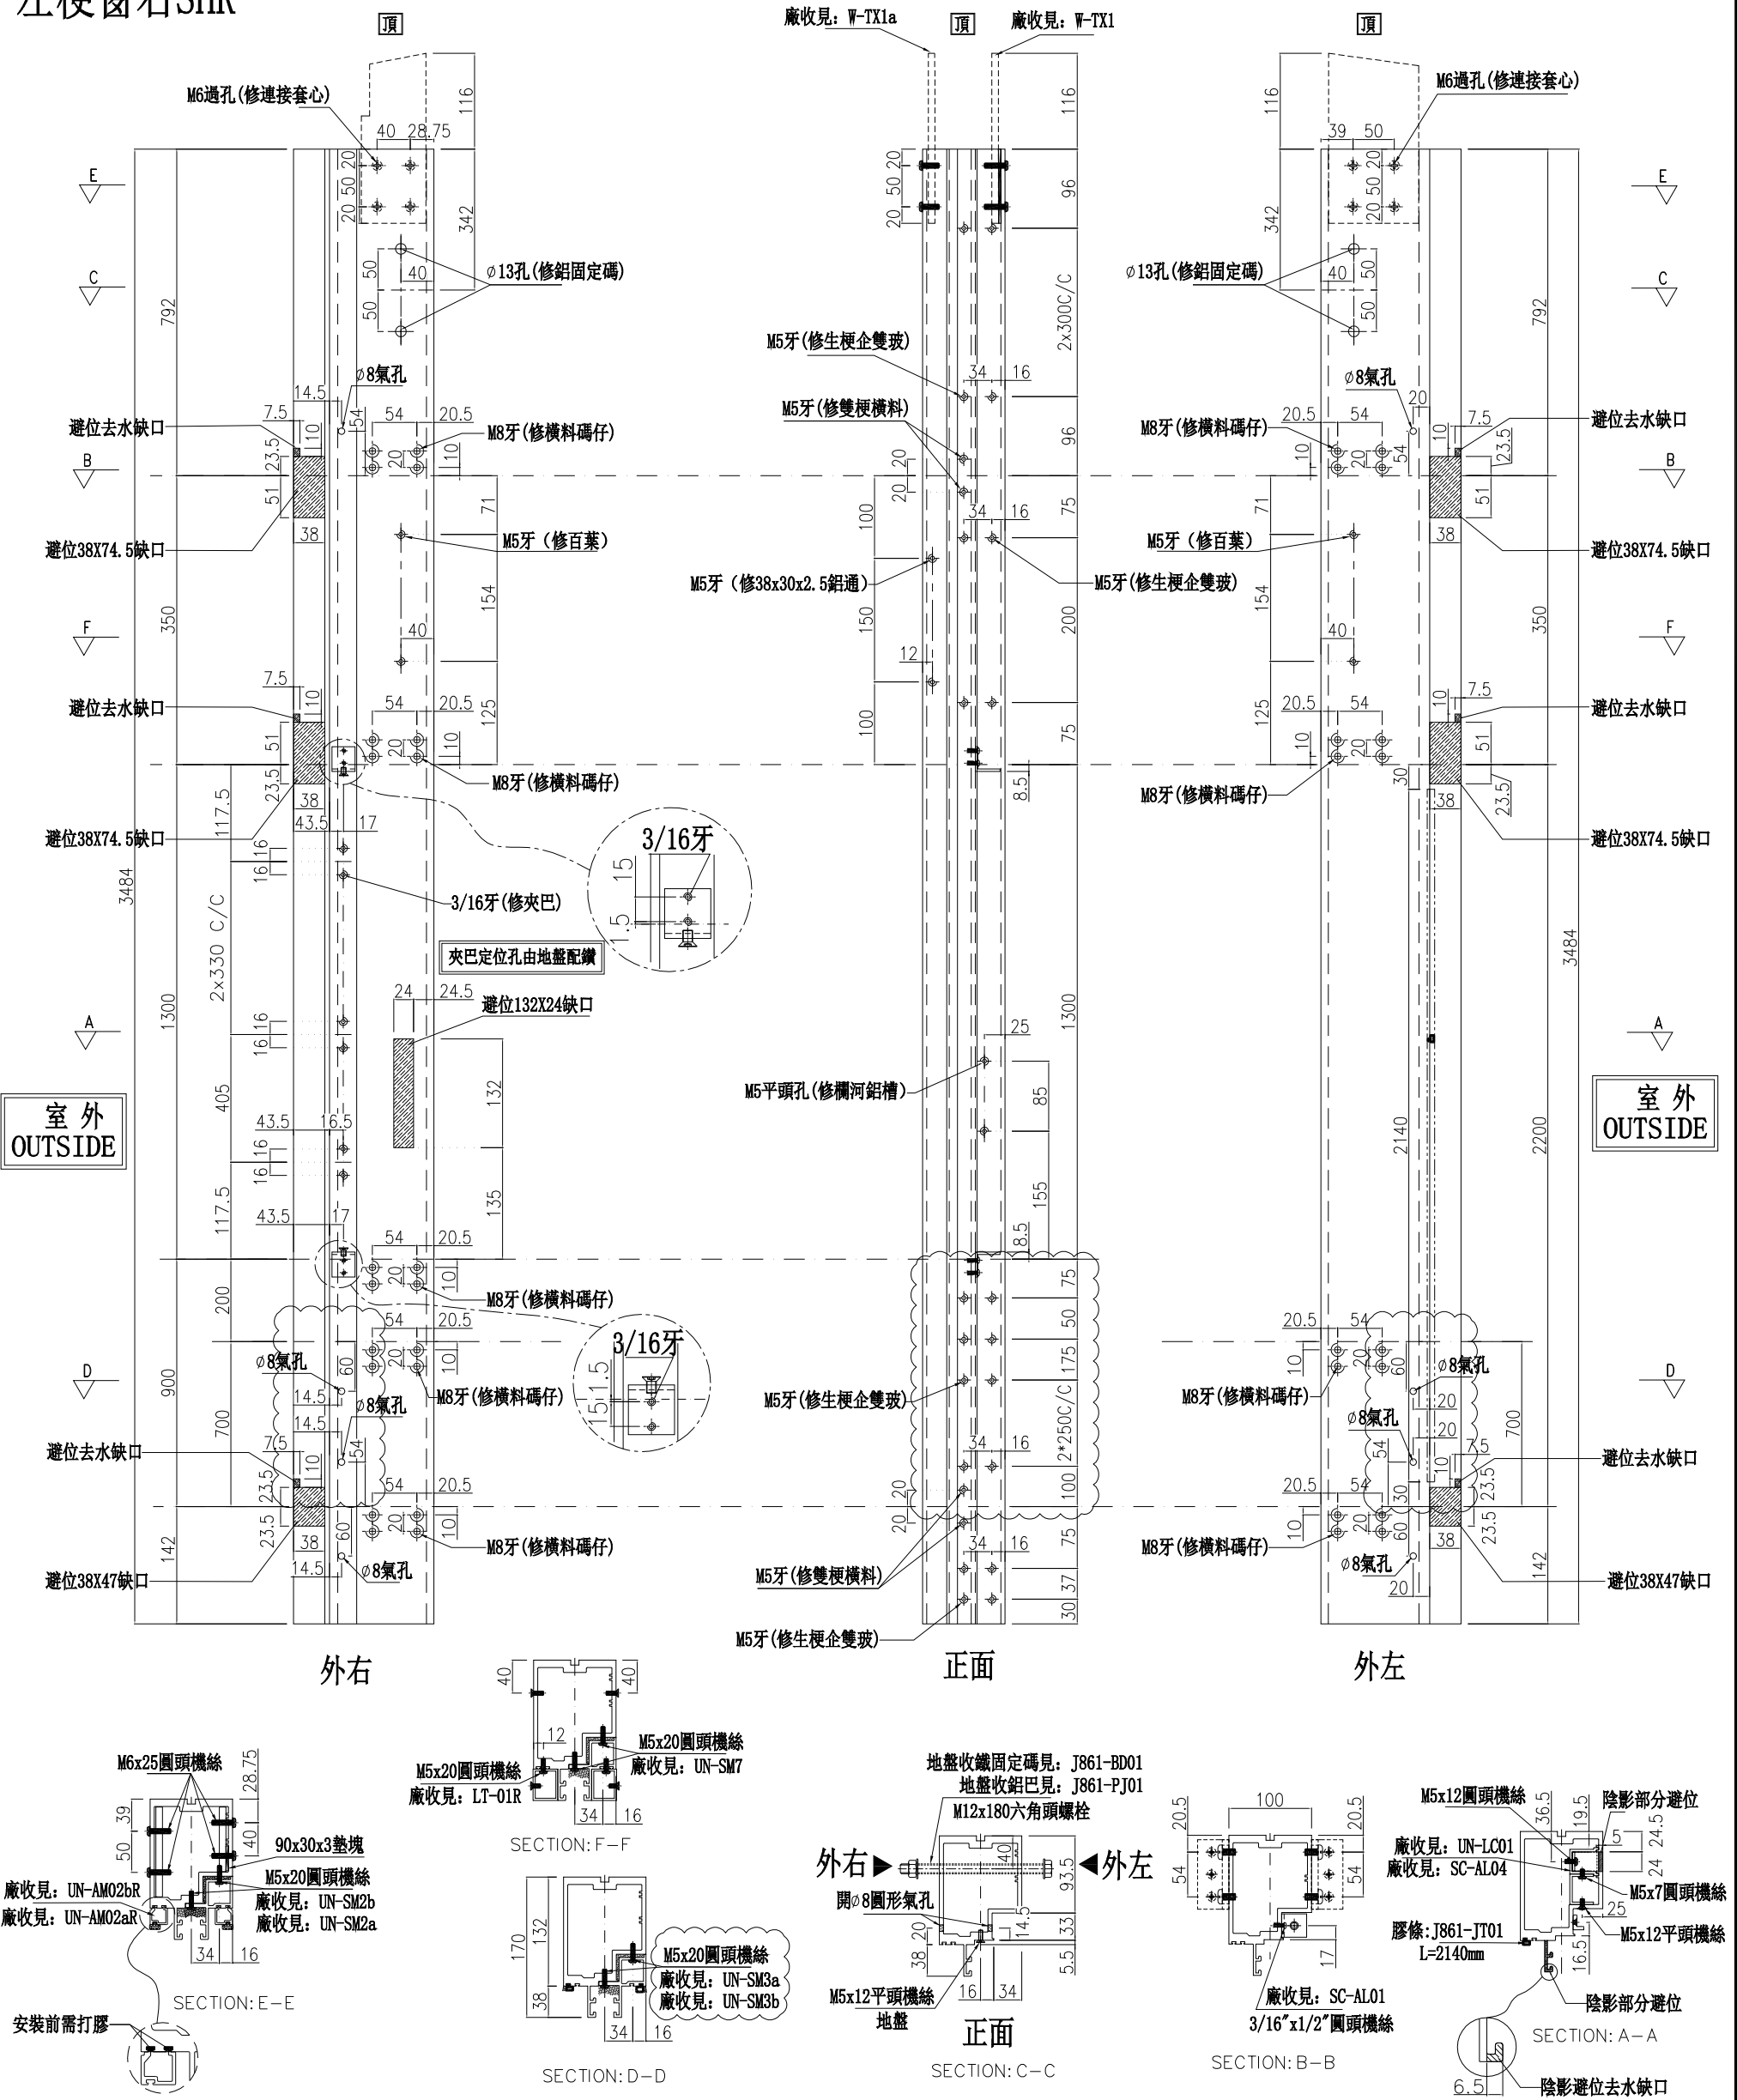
左梗窗右SHR

頂

M6過孔(修連接套心)

40 28.75

116

E

20 50 20

342

C

ø13孔(修鋁固定碼)

50 40 50

792

ø8氣孔

14.5

7.5

54 20.5

避位去水缺口

10

M8牙(修橫料碼仔)

23.5

20 10

B

51

71

避位38X74.5缺口

38

M5牙 (修百葉)

350

154

F

40

7.5

避位去水缺口

10

54 20.5

125

51

20 10

M8牙(修橫料碼仔)

23.5

38

43.5 17

117.5

避位38X74.5缺口

16 16

3/16牙

15

1.5

3/16牙(修夾巴)

3484

2x330 C/C

夾巴定位孔由地盤配鑽

24 24.5

1300

避位132X24缺口

A

16 16

132

405

室 外 OUTSIDE

43.5 16.5

16 16

135

117.5

43.5 17

54 20.5

20 10

M8牙(修橫料碼仔)

200

54 20.5

3/16牙

1.5 1.5

ø8氣孔

60

20 10

D

M8牙(修橫料碼仔)

900

14.5

ø8氣孔

700

14.5

54

7.5

避位去水缺口

10

23.5

54 20.5

23.5

20 10

M8牙(修橫料碼仔)

142

38

60

14.5

ø8氣孔

避位38X47缺口

外右

廠收見: W-TX1a

頂

廠收見: W-TX1

116

20 50 20

96

2x300C/C

M5牙(修生梗企雙玻)

34 16

M5牙(修雙梗橫料)

96

20

20

34 16

75

100

M5牙 (修38x30x2.5鋁通)

M5牙(修生梗企雙玻)

150

200

12

100

75

8.5

1300

25

M5平頭孔(修欄河鋁槽)

85

155

8.5

75

50

175

M5牙(修生梗企雙玻)

2*250C/C

34 16

100

20

20

34 16

75

M5牙(修雙梗橫料)

37

30

M5牙(修生梗企雙玻)

正面

頂

M6過孔(修連接套心)

116

39 50

20 50 20

342

E

ø13孔(修鋁固定碼)

40 50 50

C

792

ø8氣孔

20

20.5 54

7.5

避位去水缺口

M8牙(修橫料碼仔)

10

20 10 54

23.5

B

71

51

38

避位38X74.5缺口

M5牙 (修百葉)

154

350

F

40

125 20.5 54

10 7.5

避位去水缺口

10 20

51

M8牙(修橫料碼仔)

30

38

23.5

避位38X74.5缺口

3484

A

室 外 OUTSIDE

2140

2200

20.5 54

10 20

60

ø8氣孔

D

M8牙(修橫料碼仔)

20

ø8氣孔

20

700

54

7.5

10

避位去水缺口

23.5

20.5 54

30

23.5

M8牙(修橫料碼仔)

10 20

60

38

ø8氣孔

142

避位38X47缺口

20

外左

M6x25圓頭機絲

28.75

39

40

50

90x30x3墊塊

M5x20圓頭機絲

廠收見: UN-AM02bR

廠收見: UN-SM2b

廠收見: UN-AM02aR

廠收見: UN-SM2a

34 16

SECTION: E-E

安裝前需打膠

40 40

12

M5x20圓頭機絲

M5x20圓頭機絲

廠收見: UN-SM7

廠收見: LT-01R

34 16

SECTION: F-F

170

132

M5x20圓頭機絲

廠收見: UN-SM3a

廠收見: UN-SM3b

38

34 16

SECTION: D-D

地盤收鐵固定碼見: J861-BD01

地盤收鋁巴見: J861-PJ01

M12x180六角頭螺栓

外右 ▶

◀ 外左

40

93.5

開ø8圓形氣孔

14.5

33

38

20

5.5

M5x12平頭機絲

地盤

16 34

正面

SECTION: C-C

20.5

100

20.5

54

54

17

廠收見: SC-AL01

3/16"x1/2"圓頭機絲

SECTION: B-B

M5x12圓頭機絲

36.5

19.5

陰影部分避位

5

24.5

廠收見: UN-LC01

廠收見: SC-AL04

24

M5x7圓頭機絲

25

膠條: J861-JT01

L=2140mm

M5x12平頭機絲

16.5

陰影部分避位

SECTION: A-A

6.5

陰影避位去水缺口